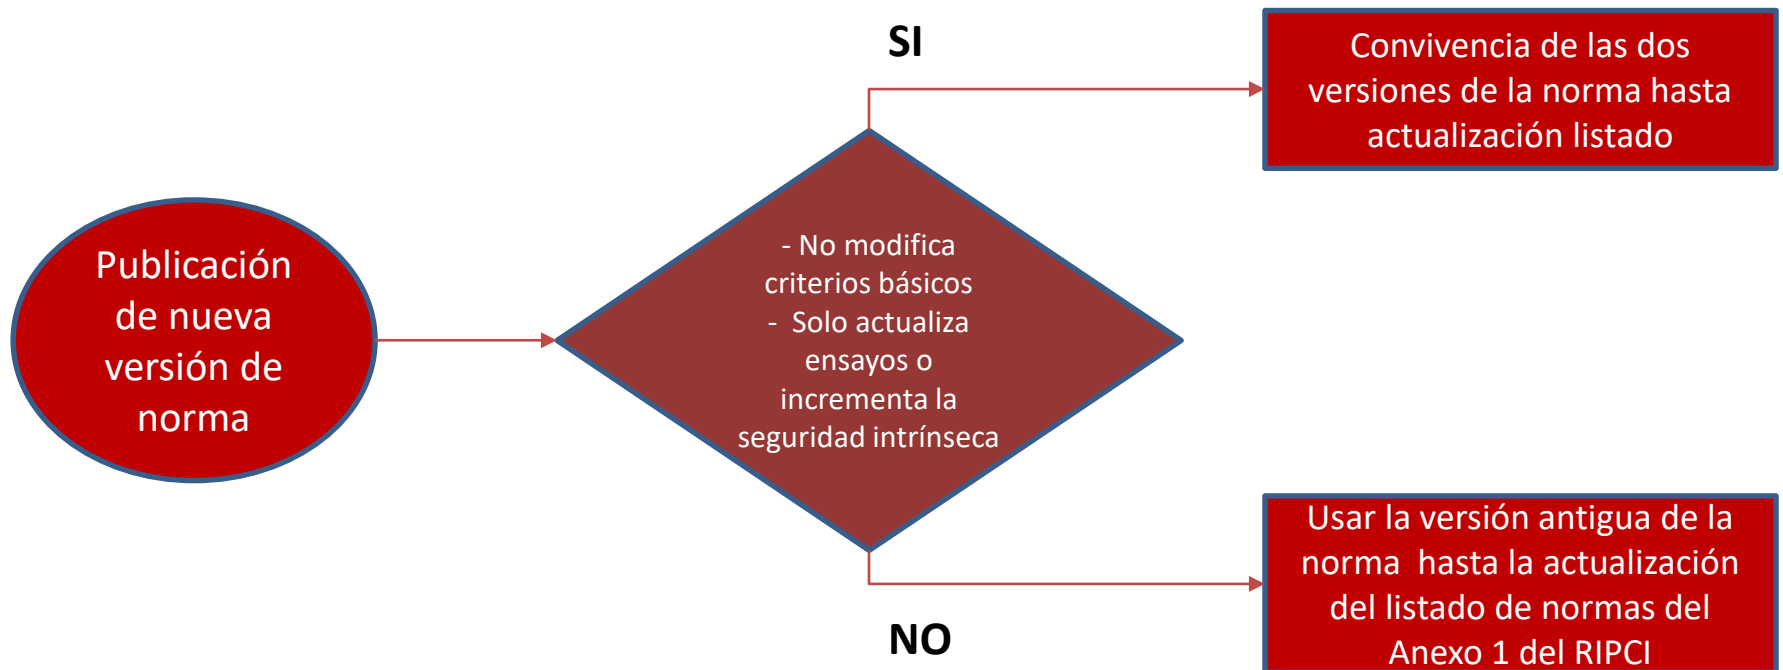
Publicación de nueva versión de norma

- No modifica criterios básicos
- Solo actualiza ensayos o incrementa la seguridad intrínseca

SI

Convivencia de las dos versiones de la norma hasta actualización listado

NO

Usar la versión antigua de la norma hasta la actualización del listado de normas del Anexo 1 del RIPCI